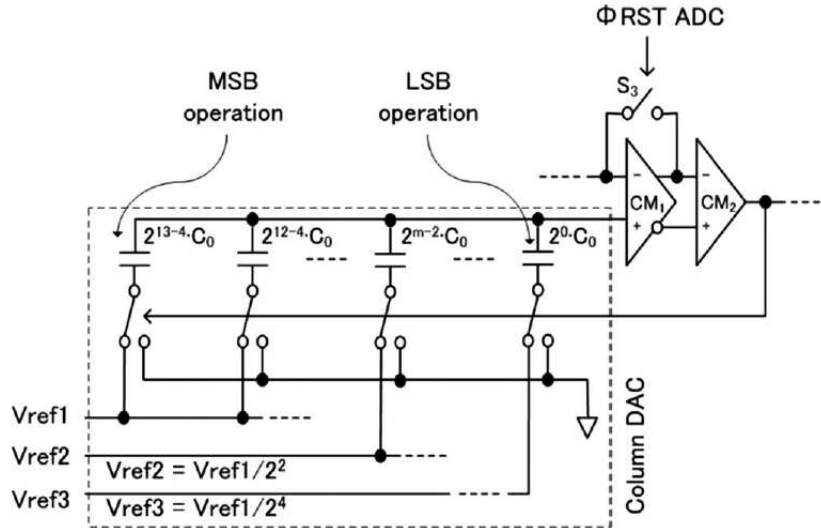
ΦRST ADC

$S_3$

MSB operation

LSB operation

$CM_1$

$CM_2$

$2^{13-4}\cdot C_0$

$2^{12-4}\cdot C_0$

$2^{m-2}\cdot C_0$

$2^0\cdot C_0$

Vref1

Vref2

Vref3

$Vref2 = Vref1/2^2$

$Vref3 = Vref1/2^4$

Column DAC